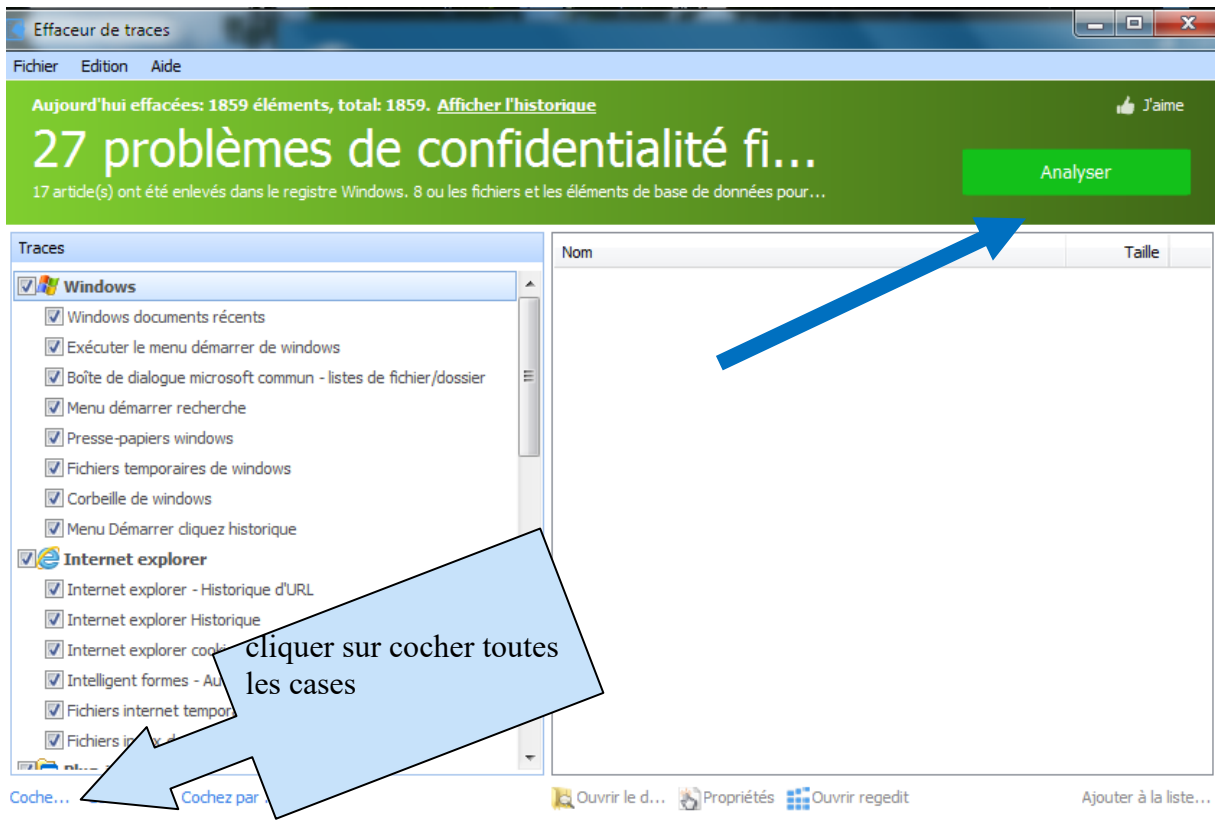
Effaceur de traces

Fichier Edition Aide

Aujourd'hui effacées: 1859 éléments, total: 1859. Afficher l'historique

J'aime

27 problèmes de confidentialité fi...

17 article(s) ont été enlevés dans le registre Windows. 8 ou les fichiers et les éléments de base de données pour...

Analyser

Traces

Windows
Windows documents récents
Exécuter le menu démarrer de windows
Boîte de dialogue microsoft commun - listes de fichier/dossier
Menu démarrer recherche
Presse-papiers windows
Fichiers temporaires de windows
Corbeille de windows
Menu Démarrer cliquez historique
Internet explorer
Internet explorer - Historique d'URL
Internet explorer Historique
Internet explorer cook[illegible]
Intelligent formes - Au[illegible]
Fichiers internet tempor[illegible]
Fichiers in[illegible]
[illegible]

Nom | Taille

cliquer sur cocher toutes les cases

Coche...
Cochez par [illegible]
Ouvrir le d...
Propriétés
Ouvrir regedit
Ajouter à la liste...